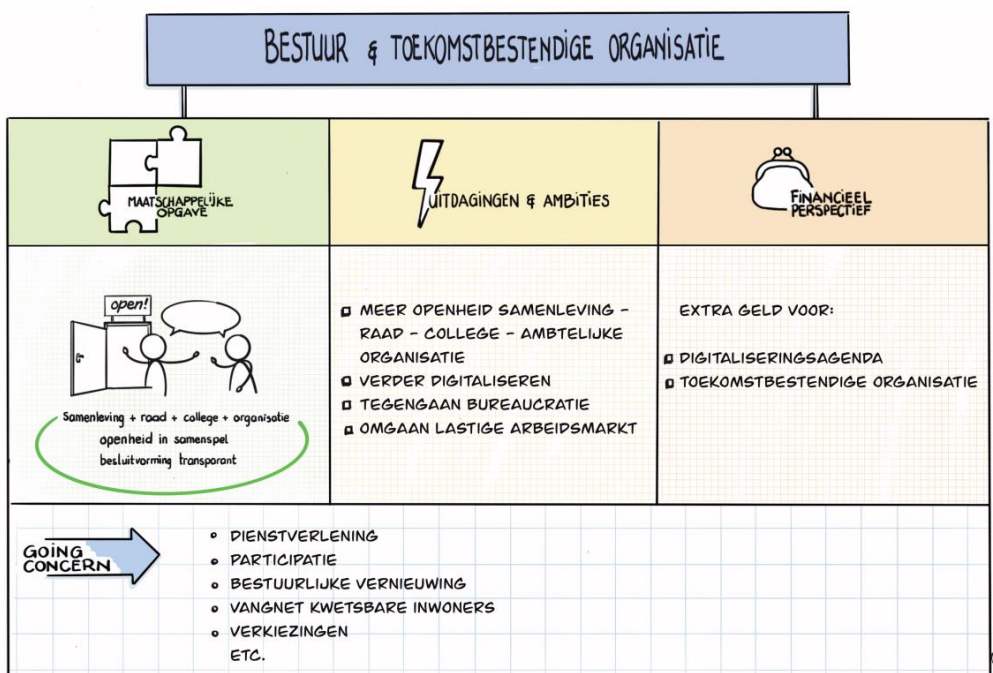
BESTUUR & TOEKOMSTBESTENDIGE ORGANISATIE

MAATSCHAPPELIJKE OPGAVE

UITDAGINGEN & AMBITIES

FINANCIEEL PERSPECTIEF

open!

Samenleving + raad + college + organisatie
openheid in samenspel
besluitvorming transparant

MEER OPENHEID SAMENLEVING – RAAD – COLLEGE – AMBTELIJKE ORGANISATIE
VERDER DIGITALISEREN
TEGENGAAN BUREAUCRATIE
OMGAAN LASTIGE ARBEIDSMARKT

EXTRA GELD VOOR:
DIGITALISERINGSAGENDA
TOEKOMSTBESTENDIGE ORGANISATIE

GOING CONCERN

• DIENSTVERLENING
• PARTICIPATIE
• BESTUURLIJKE VERNIEUWING
• VANGNET KWETSBARE INWONERS
• VERKIEZINGEN
ETC.